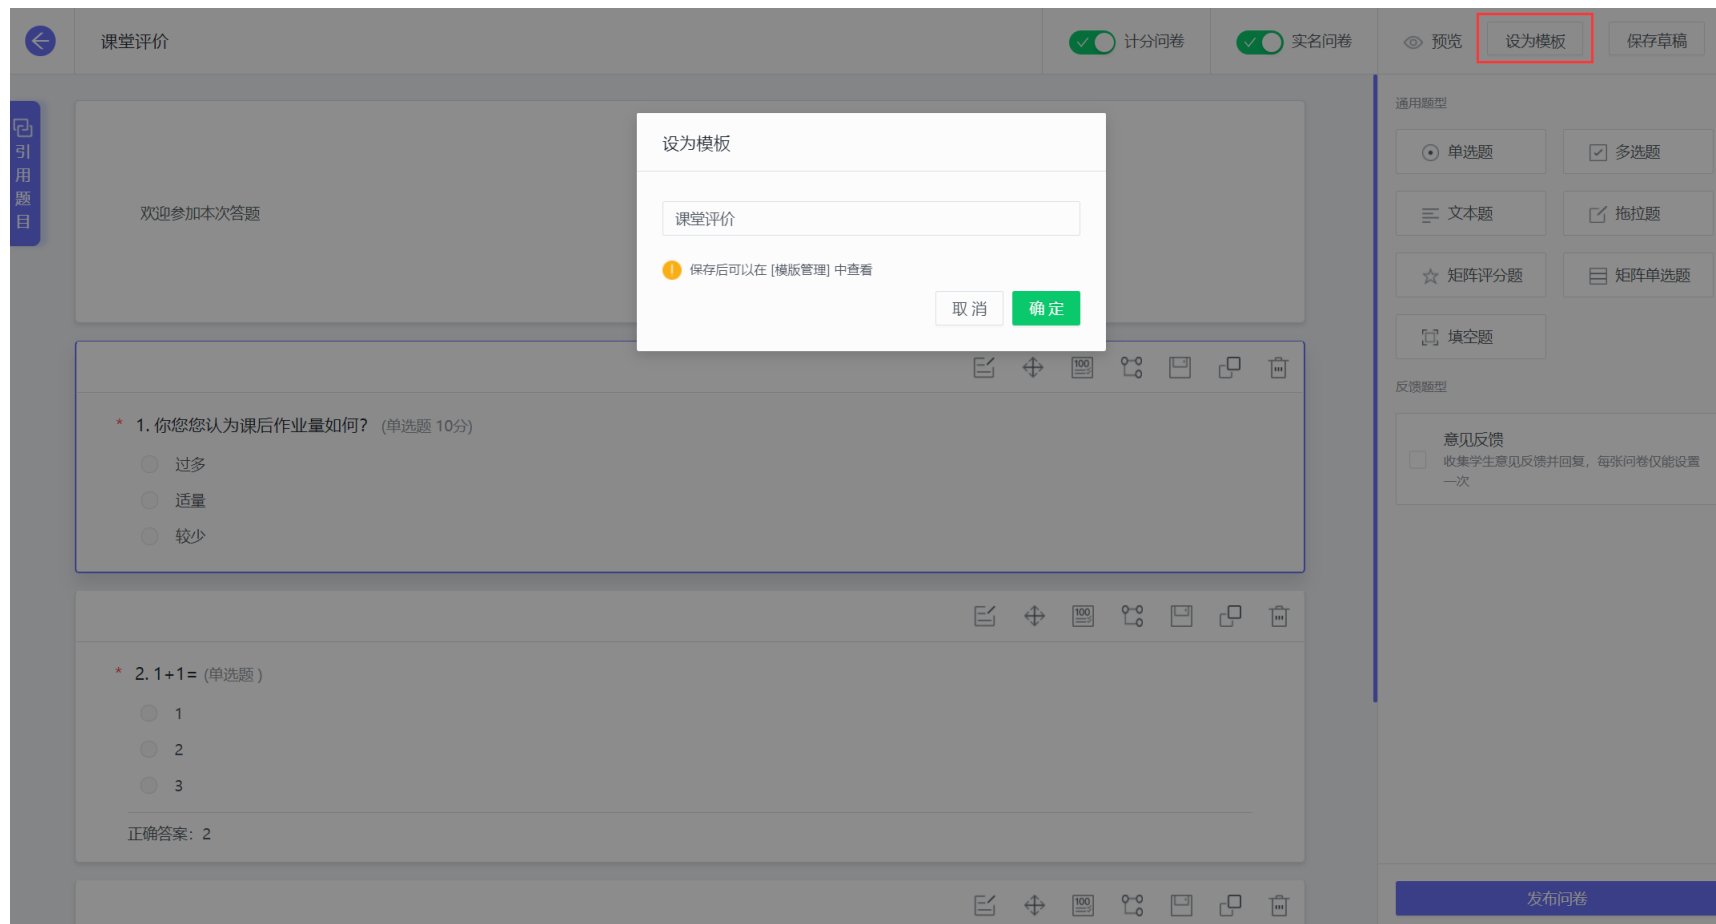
课堂评价

计分问卷

实名问卷

预览

设为模板

保存草稿

引用题目

欢迎参加本次答题

设为模板

课堂评价

保存后可以在 [模版管理] 中查看

取 消

确 定

通用题型

单选题

多选题

文本题

拖拉题

矩阵评分题

矩阵单选题

填空题

反馈题型

意见反馈

收集学生意见反馈并回复，每张问卷仅能设置一次

* 1. 你您您认为课后作业量如何？ (单选题 10分)

过多

适量

较少

* 2. 1+1= (单选题 )

1

2

3

正确答案：2

发布问卷